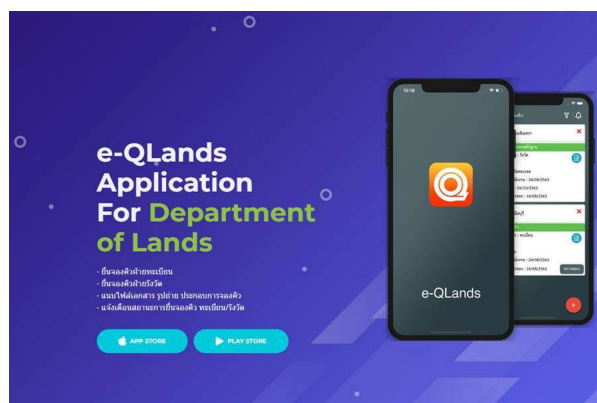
e-QLands Application For Department of Lands

- ยื่นจองคิวฝ่ายทะเบียน
- ยื่นจองคิวฝ่ายรังวัด
- แนบไฟล์เอกสาร รูปถ่าย ประกอบการจองคิว
- แจ้งเตือนสถานะการยื่นจองคิว ทะเบียน/รังวัด

APP STORE

PLAY STORE

e-QLands